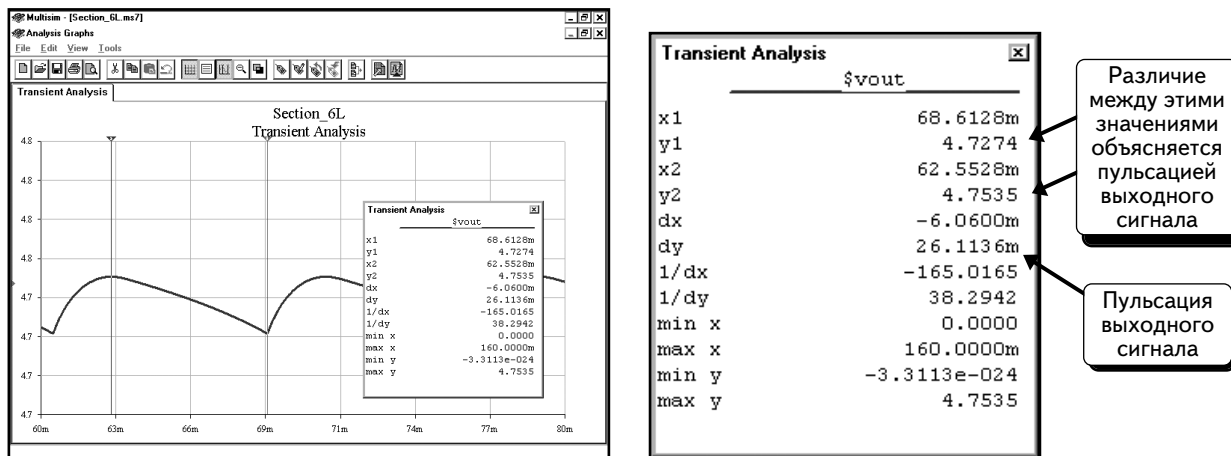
Multisim - [Section_6L.ms7]
Analysis Graphs
File Edit View Tools
Transient Analysis

Section_6L
Transient Analysis

4.8
4.8
4.8
4.8
4.7
4.7
4.7
4.7

60m 63m 66m 69m 71m 74m 77m 80m

Transient Analysis
$vout

| | |
|---|---|
| x1 | 68.6128m |
| y1 | 4.7274 |
| x2 | 62.5528m |
| y2 | 4.7535 |
| dx | -6.0600m |
| dy | 26.1136m |
| 1/dx | -165.0165 |
| 1/dy | 38.2942 |
| min x | 0.0000 |
| max x | 160.0000m |
| min y | -3.3113e-024 |
| max y | 4.7535 |

Transient Analysis
$vout

| | |
|---|---|
| x1 | 68.6128m |
| y1 | 4.7274 |
| x2 | 62.5528m |
| y2 | 4.7535 |
| dx | -6.0600m |
| dy | 26.1136m |
| 1/dx | -165.0165 |
| 1/dy | 38.2942 |
| min x | 0.0000 |
| max x | 160.0000m |
| min y | -3.3113e-024 |
| max y | 4.7535 |

Различие между этими значениями объясняется пульсацией выходного сигнала

Пульсация выходного сигнала